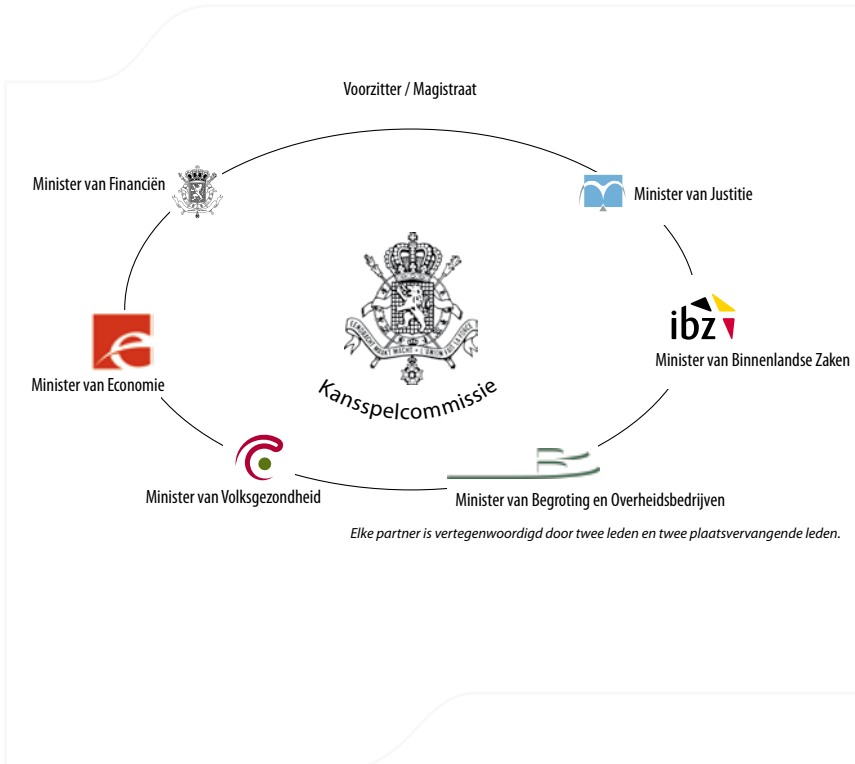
Voorzitter / Magistraat

Minister van Financiën

Minister van Justitie

ibz

Minister van Binnenlandse Zaken

Minister van Economie

Kansspelcommissie

Minister van Volksgezondheid

Minister van Begroting en Overheidsbedrijven

Elke partner is vertegenwoordigd door twee leden en twee plaatsvervangende leden.